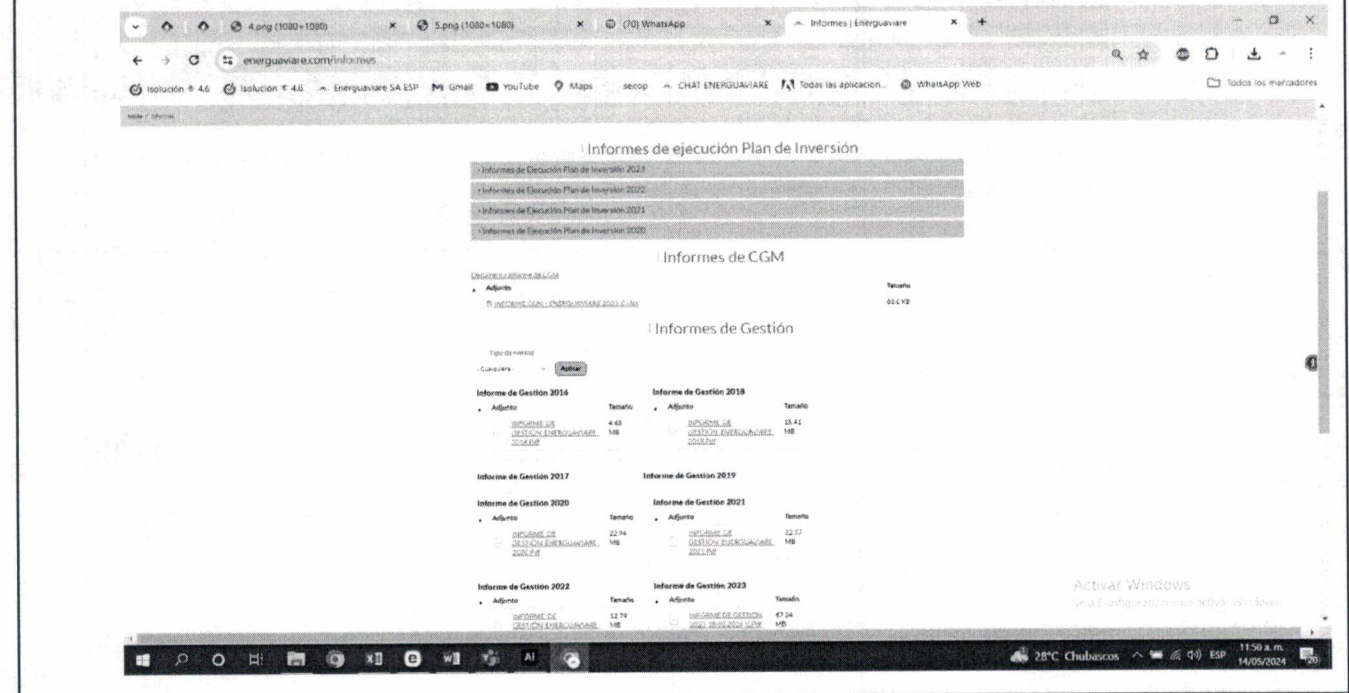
4.png (1080×1080) × 5.png (1080×1080) × (70) WhatsApp × Informes | Energuaviare × +

energuaviare.com/informes

Isolución ® 4.6 Isolucion ® 4.6 Energuaviare SA ESP Gmail YouTube Maps secop CHAT ENERGUAVIARE Todas las aplicacion... WhatsApp Web Todos los marcadores

Inicio / Informes

Informes de ejecución Plan de Inversión

› Informes de Ejecución Plan de Inversión 2023

› Informes de Ejecución Plan de Inversión 2022

› Informes de Ejecución Plan de Inversión 2021

› Informes de Ejecución Plan de Inversión 2020

Informes de CGM

Documento informe de CGM

Adjunto Tamaño

INFORME CGM - ENERGUAVIARE 2023 C.xlsx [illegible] KB

Informes de Gestión

Tipo de informe

- Cualquiera - Aplicar

Informe de Gestión 2016

| Adjunto | Tamaño |
|---|---|
| INFORME DE GESTION ENERGUAVIARE 2016.Pdf | 4.63 MB |

Informe de Gestión 2018

| Adjunto | Tamaño |
|---|---|
| INFORME DE GESTION ENERGUAVIARE 2018.Pdf | 15.41 MB |

Informe de Gestión 2017

Informe de Gestión 2019

Informe de Gestión 2020

| Adjunto | Tamaño |
|---|---|
| INFORME DE GESTION ENERGUAVIARE 2020.Pdf | 22.94 MB |

Informe de Gestión 2021

| Adjunto | Tamaño |
|---|---|
| INFORME DE GESTION ENERGUAVIARE 2021.Pdf | 22.57 MB |

Informe de Gestión 2022

| Adjunto | Tamaño |
|---|---|
| INFORME DE GESTION ENERGUAVIARE | 12.79 MB |

Informe de Gestión 2023

| Adjunto | Tamaño |
|---|---|
| INFORME DE GESTION 2023 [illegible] | 67.24 MB |

Activar Windows
Ve a Configuración para activar Windows.

28°C Chubascos ESP 11:50 a. m. 14/05/2024